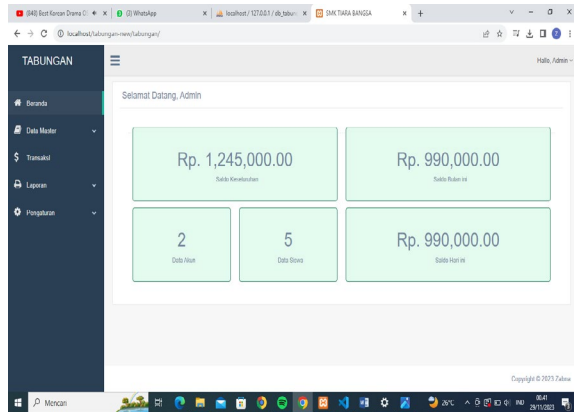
(840) Best Korean Drama O | (2) WhatsApp | localhost / 127.0.0.1 / db_tabun | SMK TIARA BANGSA

localhost/tabungan-new/tabungan/

TABUNGAN

Hallo, Admin

Beranda

Data Master

Transaksi

Laporan

Pengaturan

Selamat Datang, Admin

Rp. 1,245,000.00

Saldo Keseluruhan

Rp. 990,000.00

Saldo Bulan ini

2

Data Akun

5

Data Siswa

Rp. 990,000.00

Saldo Hari ini

Copyright © 2023 Zahra

Mencari

26°C

IND

06.41
29/11/2023